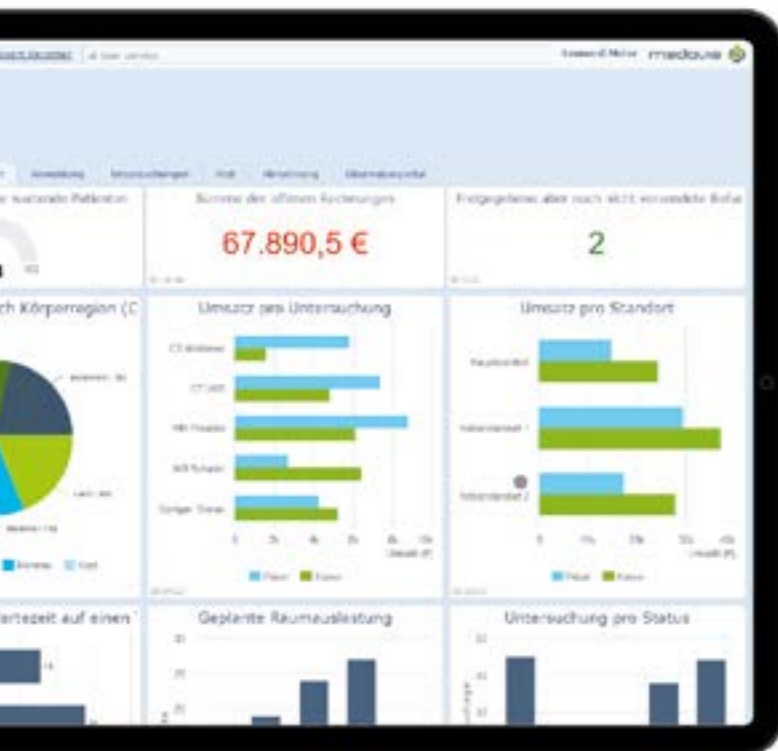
medavis

Anmeldung Untersuchungen Post Abrechnung

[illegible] wartende Patienten

Summe der offenen Rechnungen

67.890,5 €

Freigegebene aber noch nicht versendete Befunde

2

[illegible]ch Körperregion (C

Umsatz pro Untersuchung

CT Abdomen

CT Hals

MR Kopf

MR Schulter

Umsatz pro Standort

Hauptstandort

Nebenstandort 1

Nebenstandort 2

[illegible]rtezeit auf einen

Geplante Raumauslastung

Untersuchung pro Status